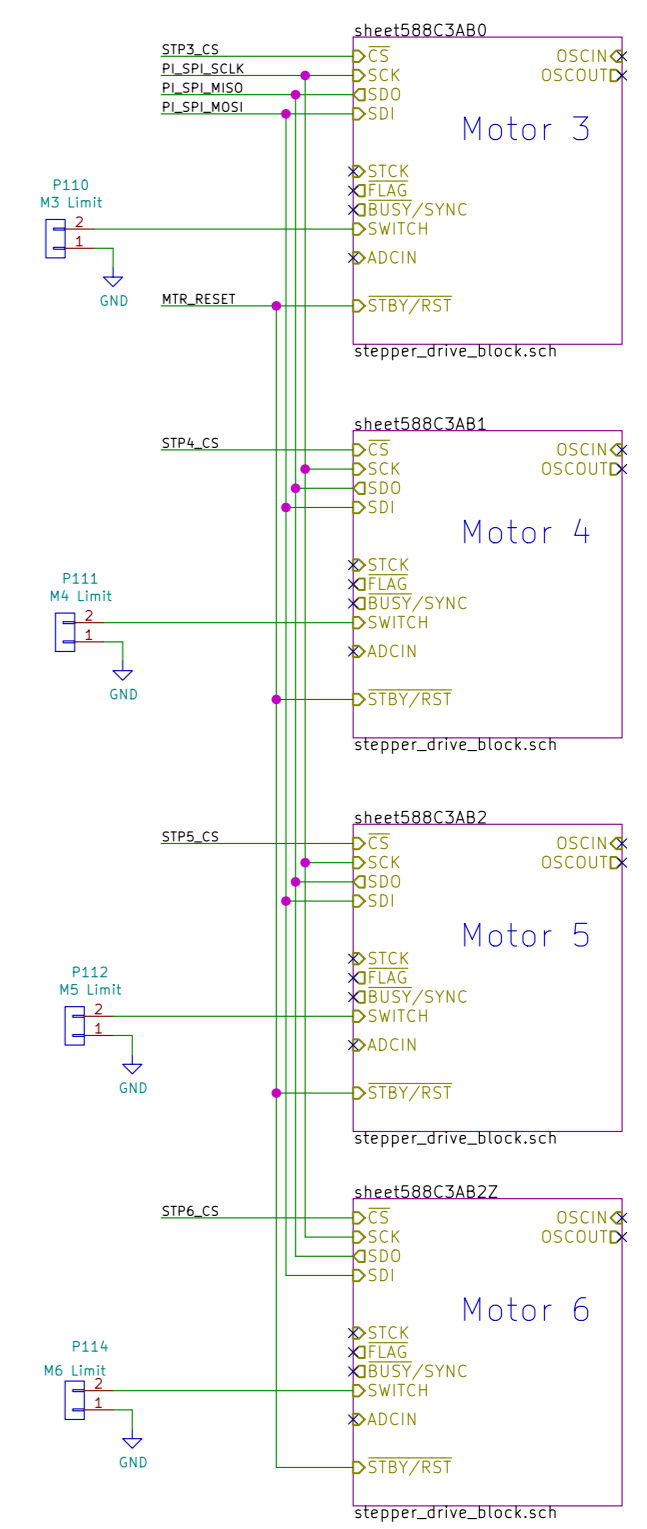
sheet588C3AB0
STP3_CS
PI_SPI_SCLK
PI_SPI_MISO
PI_SPI_MOSI
$\overline{CS}$
SCK
SDO
SDI
OSCIN
OSCOUT
Motor 3
P110
M3 Limit
2
1
GND
$\overline{STCK}$
$\overline{FLAG}$
$\overline{BUSY}$/SYNC
SWITCH
ADCIN
MTR_RESET
$\overline{STBY/RST}$
stepper_drive_block.sch

sheet588C3AB1
STP4_CS
$\overline{CS}$
SCK
SDO
SDI
OSCIN
OSCOUT
Motor 4
P111
M4 Limit
2
1
GND
$\overline{STCK}$
$\overline{FLAG}$
$\overline{BUSY}$/SYNC
SWITCH
ADCIN
$\overline{STBY/RST}$
stepper_drive_block.sch

sheet588C3AB2
STP5_CS
$\overline{CS}$
SCK
SDO
SDI
OSCIN
OSCOUT
Motor 5
P112
M5 Limit
2
1
GND
$\overline{STCK}$
$\overline{FLAG}$
$\overline{BUSY}$/SYNC
SWITCH
ADCIN
$\overline{STBY/RST}$
stepper_drive_block.sch

sheet588C3AB2Z
STP6_CS
$\overline{CS}$
SCK
SDO
SDI
OSCIN
OSCOUT
Motor 6
P114
M6 Limit
2
1
GND
$\overline{STCK}$
$\overline{FLAG}$
$\overline{BUSY}$/SYNC
SWITCH
ADCIN
$\overline{STBY/RST}$
stepper_drive_block.sch